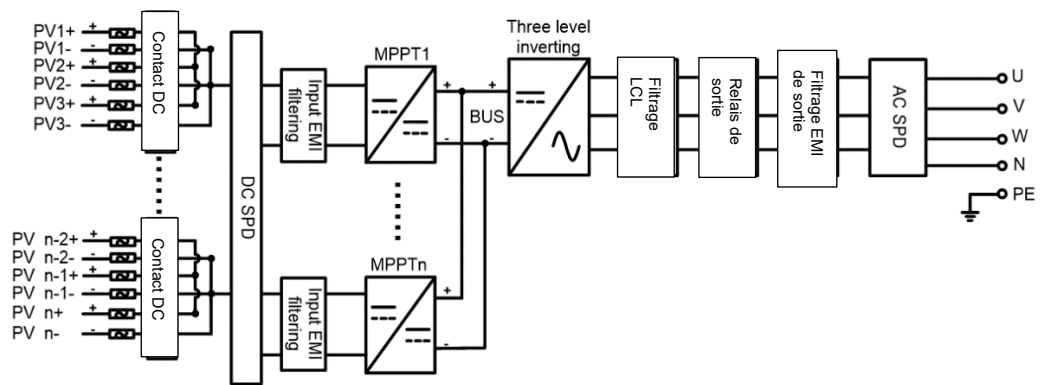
PV1+ +
PV1- -
PV2+ +
PV2- -
PV3+ +
PV3- -

Contact DC

PV n-2+ +
PV n-2- -
PV n-1+ +
PV n-1- -
PV n+ +
PV n- -

Contact DC

DC SPD

Input EMI filtering

Input EMI filtering

MPPT1

MPPTn

+
-
+
-
BUS
+
-
+
-

Three level inverting

Filtrage LCL

Relais de sortie

Filtrage EMI de sortie

AC SPD

U
V
W
N
PE